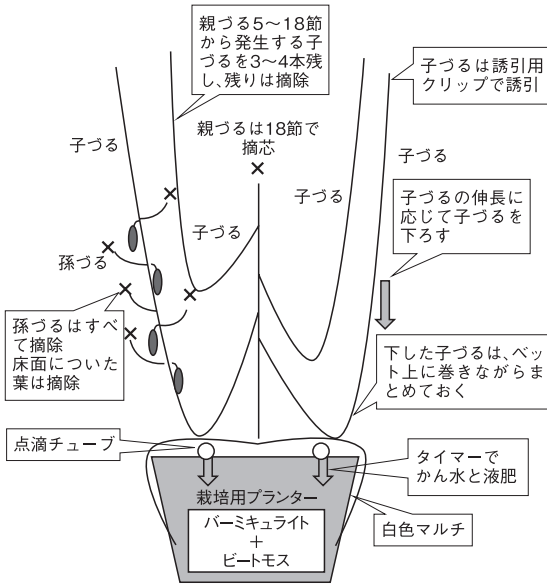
親づる5～18節から発生する子づるを3～4本残し、残りは摘除

子づるは誘引用クリップで誘引

子づる

親づるは18節で摘芯

子づる

子づる

子づる

子づるの伸長に応じて子づるを下ろす

孫づる

孫づるはすべて摘除
床面についた葉は摘除

下した子づるは、ベット上に巻きながらまとめておく

点滴チューブ

タイマーでかん水と液肥

栽培用プランター

バーミキュライト
＋
ピートモス

白色マルチ